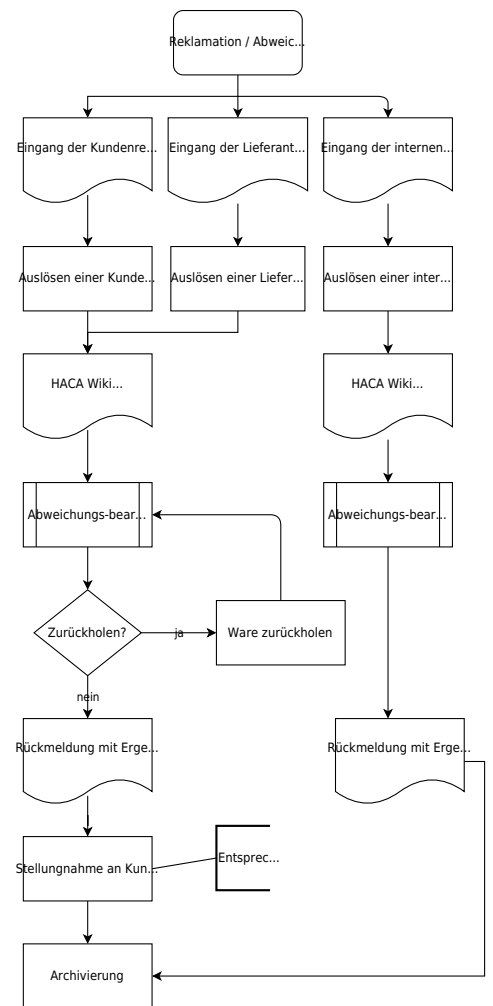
Reklamation / Abweic...

Eingang der Kundenre...

Eingang der Lieferant...

Eingang der internen...

Auslösen einer Kunde...

Auslösen einer Liefer...

Auslösen einer inter...

HACA Wiki...

HACA Wiki...

Abweichungs-bear...

Abweichungs-bear...

Zurückholen?

ja

Ware zurückholen

nein

Rückmeldung mit Erge...

Rückmeldung mit Erge...

Stellungnahme an Kun...

Entsprec...

Archivierung